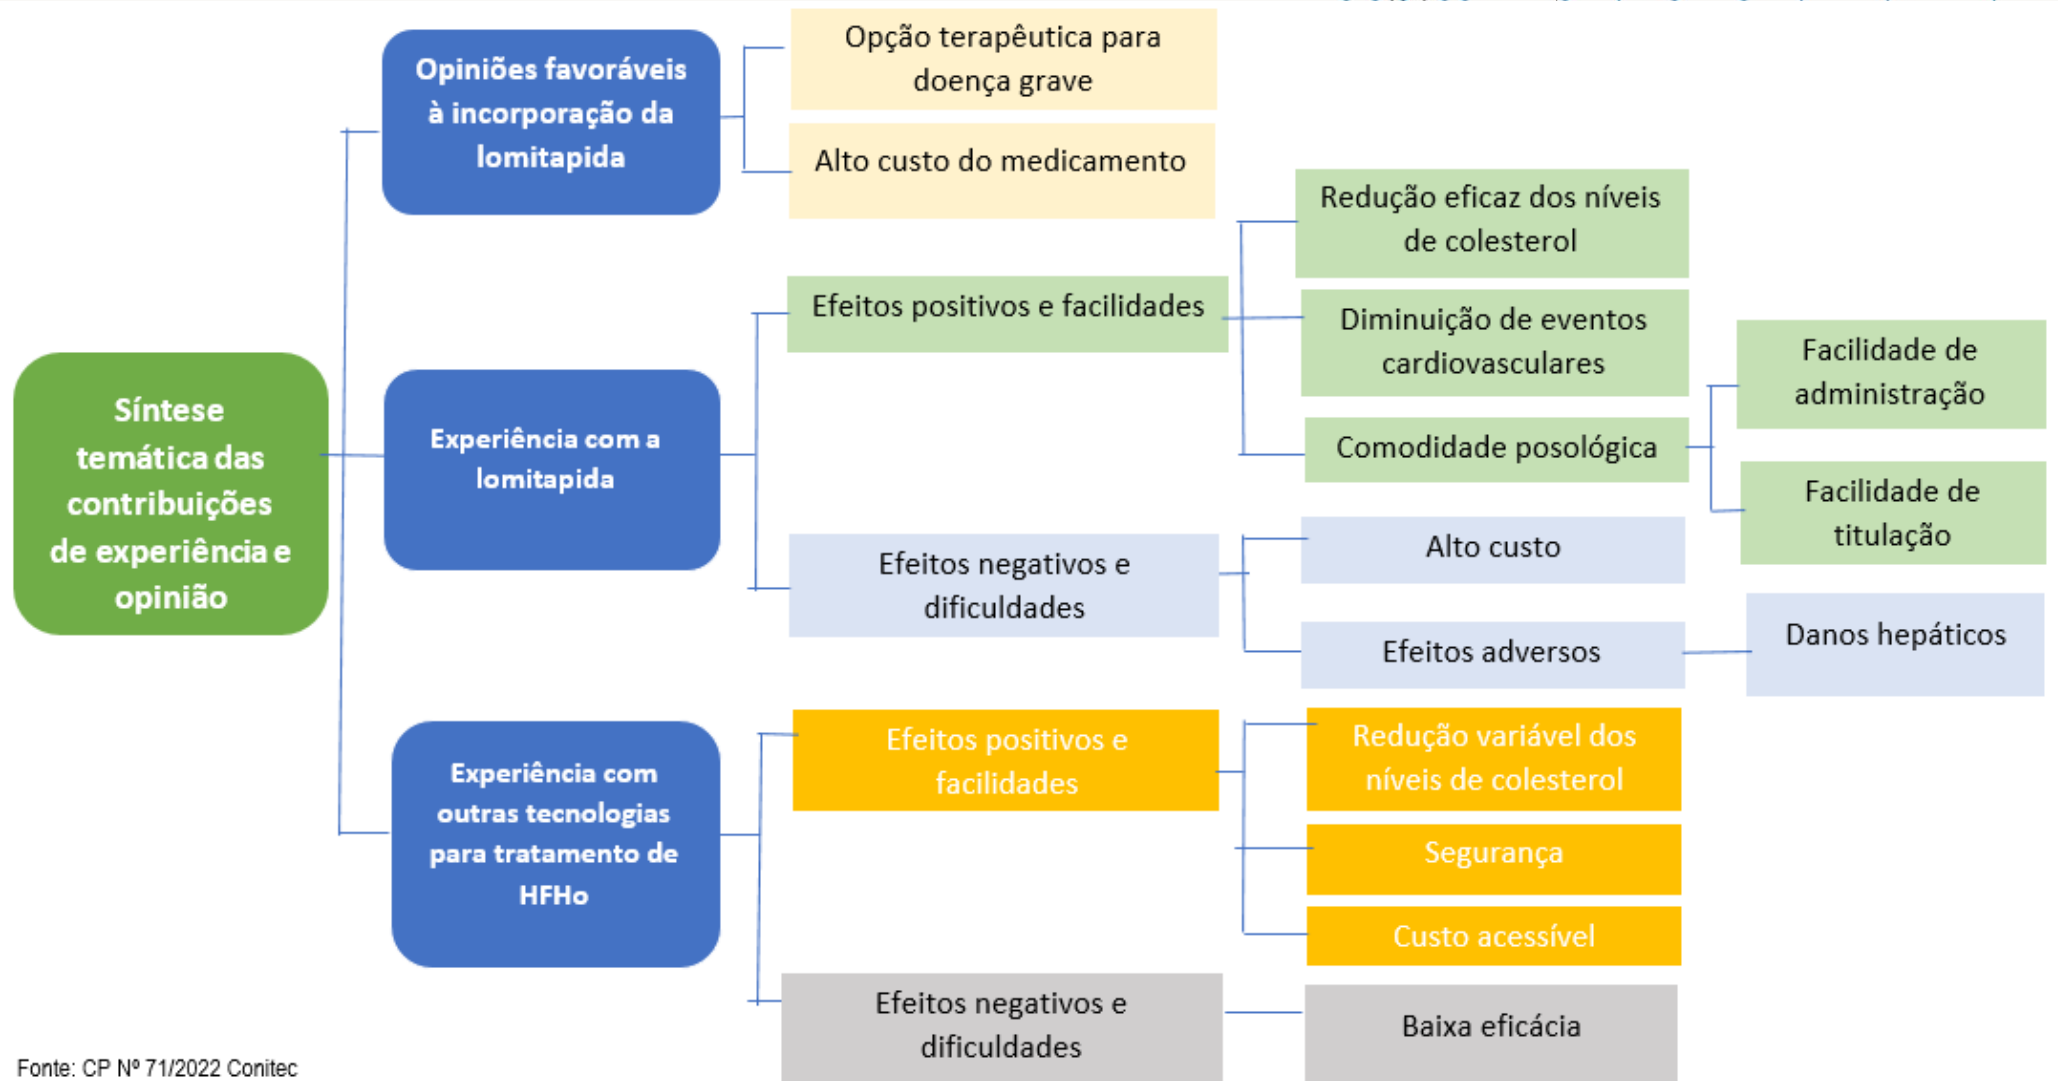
Síntese temática das contribuições de experiência e opinião

Opiniões favoráveis à incorporação da lomitapida

Opção terapêutica para doença grave

Alto custo do medicamento

Experiência com a lomitapida

Efeitos positivos e facilidades

Redução eficaz dos níveis de colesterol

Diminuição de eventos cardiovasculares

Comodidade posológica

Facilidade de administração

Facilidade de titulação

Efeitos negativos e dificuldades

Alto custo

Efeitos adversos

Danos hepáticos

Experiência com outras tecnologias para tratamento de HFHo

Efeitos positivos e facilidades

Redução variável dos níveis de colesterol

Segurança

Custo acessível

Efeitos negativos e dificuldades

Baixa eficácia

Fonte: CP Nº 71/2022 Conitec